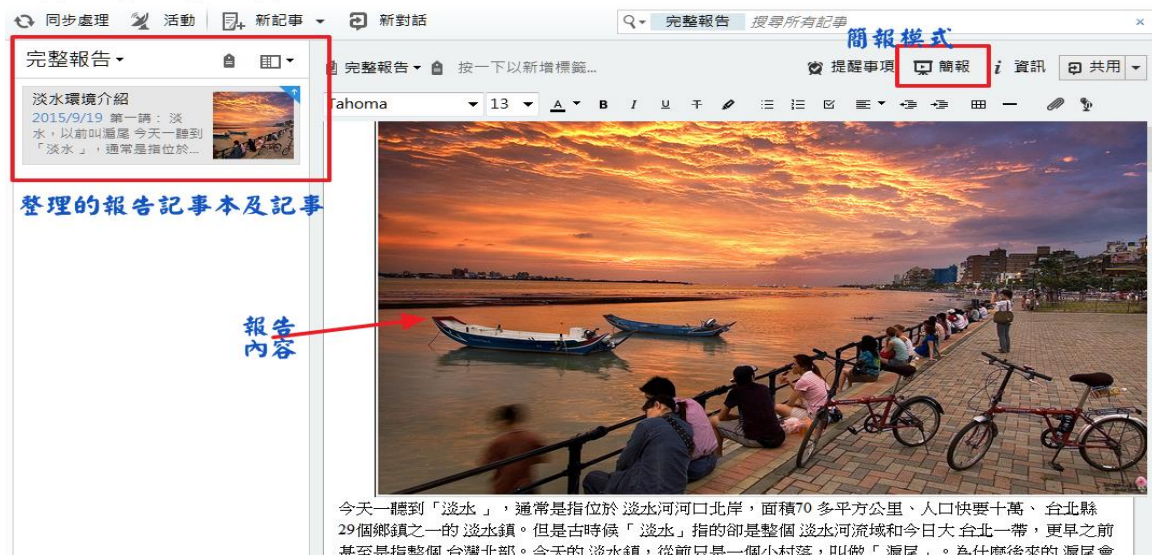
同步處理 活動 新記事 新對話 完整報告 搜尋所有記事

簡報模式

完整報告 ▾

淡水環境介紹
2015/9/19 第一講：淡水，以前叫滬尾 今天一聽到「淡水」，通常是指位於...

整理的報告記事本及記事

完整報告 ▾ 按一下以新增標籤... 提醒事項 簡報 資訊 共用

Tahoma 13

報告內容

今天一聽到「淡水 」，通常是指位於 淡水河河口北岸，面積70 多平方公里、人口快要十萬、 台北縣29個鄉鎮之一的 淡水鎮。但是古時候「 淡水」指的卻是整個 淡水河流域和今日大 台北一帶，更早之前甚至是指整個 台灣北部。今天的 淡水鎮，從前只是一個小村落，叫做「 滬尾 」。為什麼後來的 滬尾會